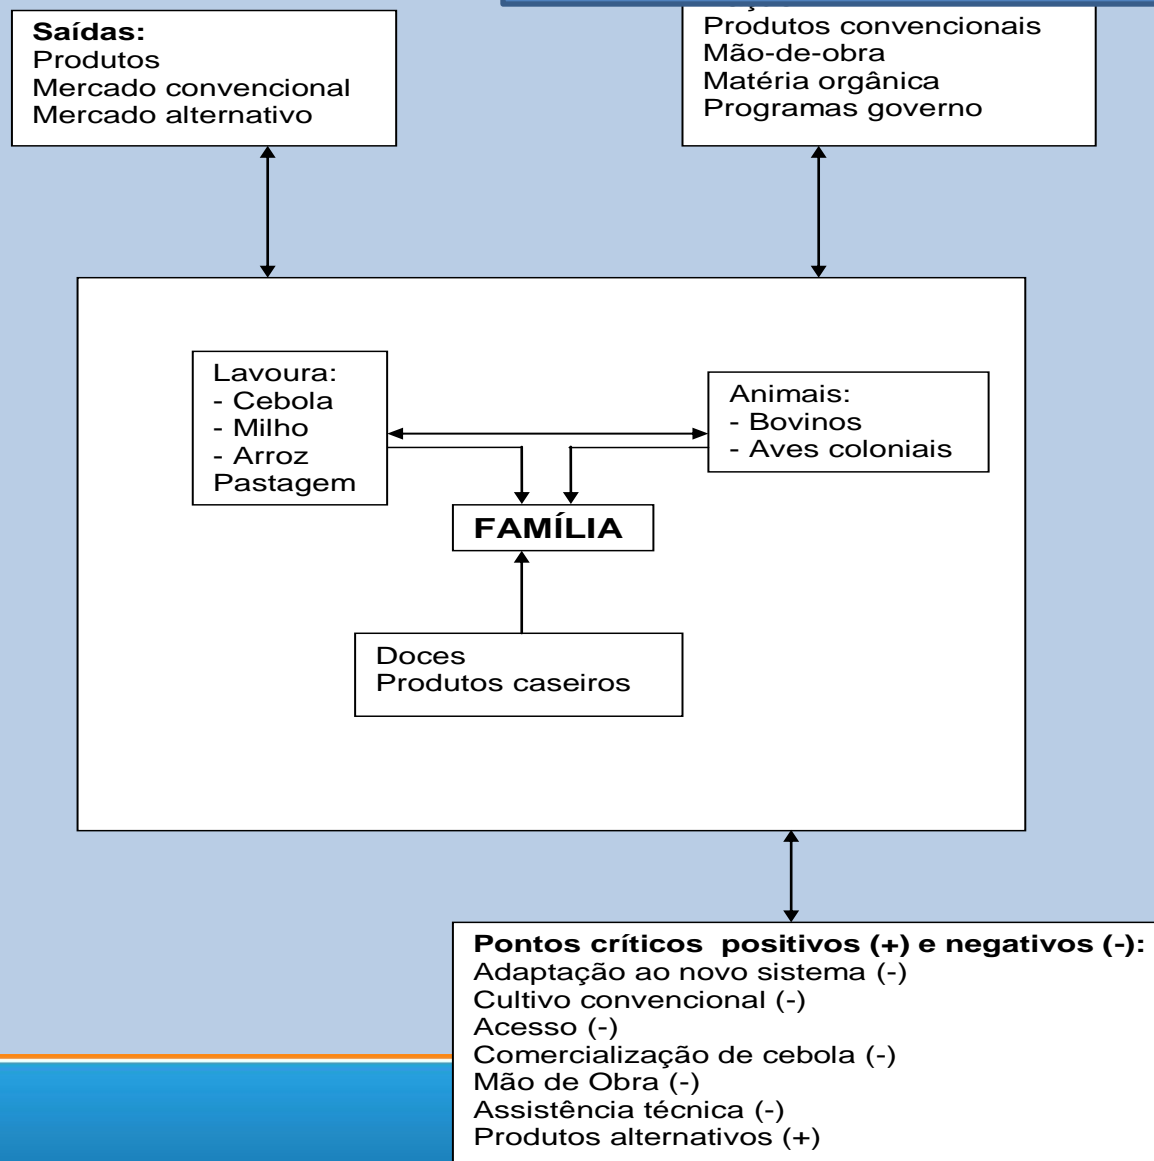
**Saídas:**
Produtos
Mercado convencional
Mercado alternativo

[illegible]
Produtos convencionais
Mão-de-obra
Matéria orgânica
Programas governo

Lavoura:
- Cebola
- Milho
- Arroz
Pastagem

Animais:
- Bovinos
- Aves coloniais

**FAMÍLIA**

Doces
Produtos caseiros

**Pontos críticos positivos (+) e negativos (-):**
Adaptação ao novo sistema (-)
Cultivo convencional (-)
Acesso (-)
Comercialização de cebola (-)
Mão de Obra (-)
Assistência técnica (-)
Produtos alternativos (+)